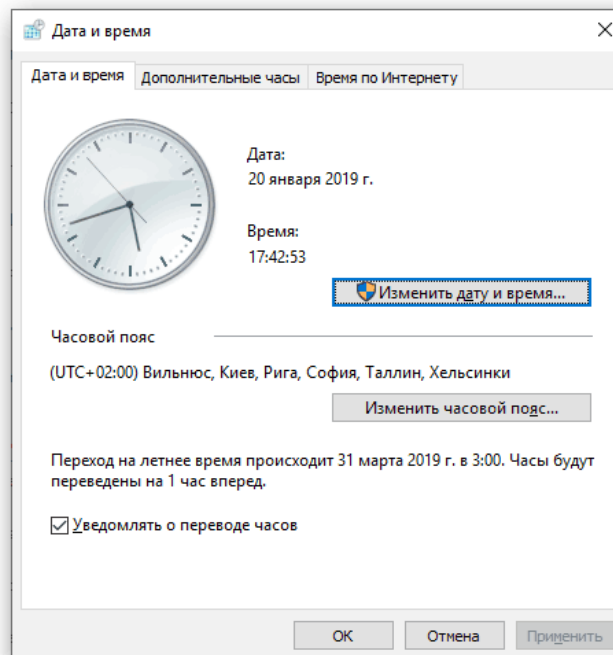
Дата и время

Дата и время | Дополнительные часы | Время по Интернету

Дата:
20 января 2019 г.

Время:
17:42:53

Изменить дату и время...

Часовой пояс

(UTC+02:00) Вильнюс, Киев, Рига, София, Таллин, Хельсинки

Изменить часовой пояс...

Переход на летнее время происходит 31 марта 2019 г. в 3:00. Часы будут переведены на 1 час вперед.

Уведомлять о переводе часов

ОК | Отмена | Применить